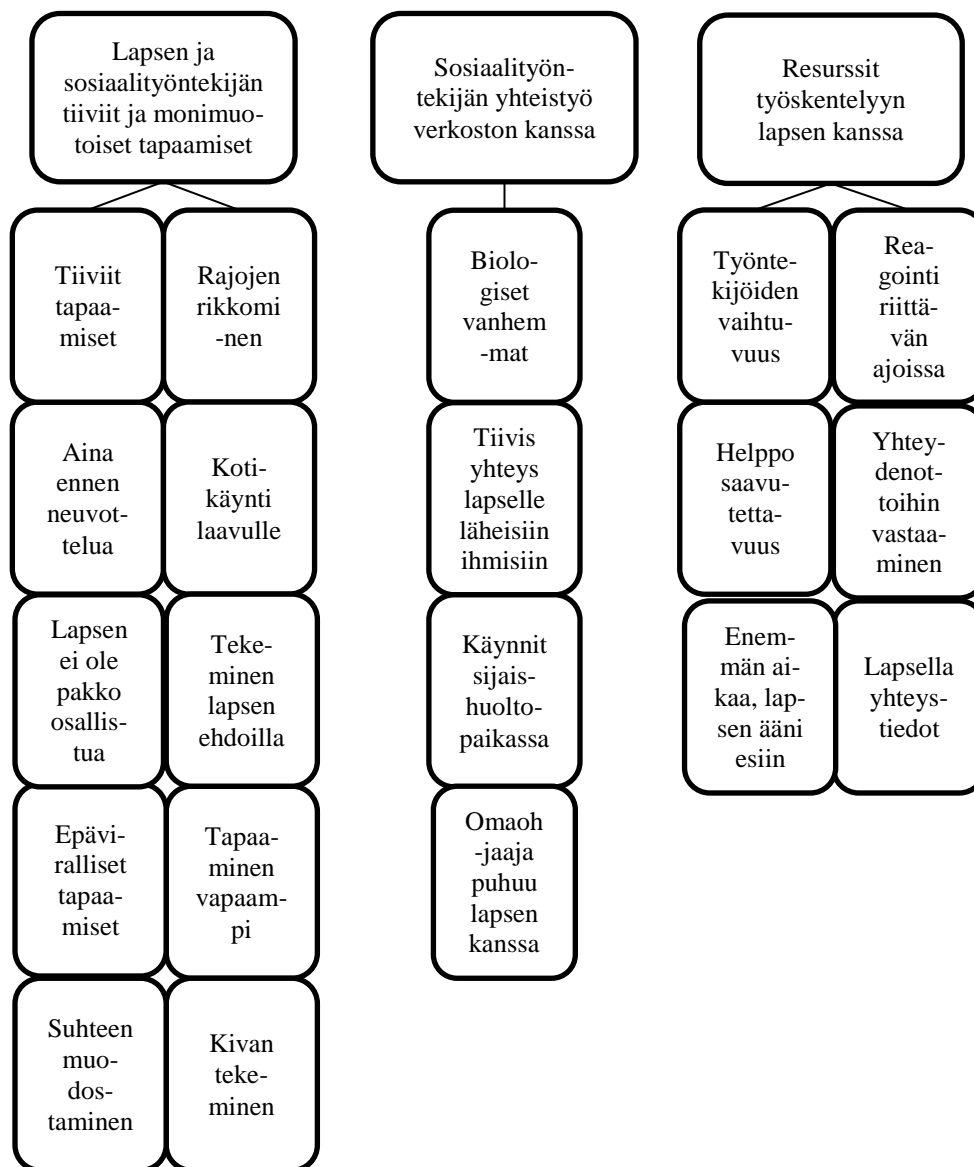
Lapsen ja sosiaalityöntekijän tiiviit ja monimuotoiset tapaamiset

Tiiviit tapaamiset

Rajojen rikkominen

Aina ennen neuvottelua

Kotikäynti laavulle

Lapsen ei ole pakko osallistua

Tekeminen lapsen ehdoilla

Epäviralliset tapaamiset

Tapaaminen vapaampi

Suhteen muodostaminen

Kivan tekeminen

Sosiaalityöntekijän yhteistyö verkoston kanssa

Biologiset vanhemmat

Tiivis yhteys lapselle läheisiin ihmisiin

Käynnit sijaishuoltopaikassa

Omaohjaaja puhuu lapsen kanssa

Resurssit työskentelyyn lapsen kanssa

Työntekijöiden vaihtuvuus

Reagointi riittävän ajoissa

Helppo saavutettavuus

Yhteydenottoihin vastaaminen

Enemmän aikaa, lapsen ääni esiin

Lapsella yhteystiedot